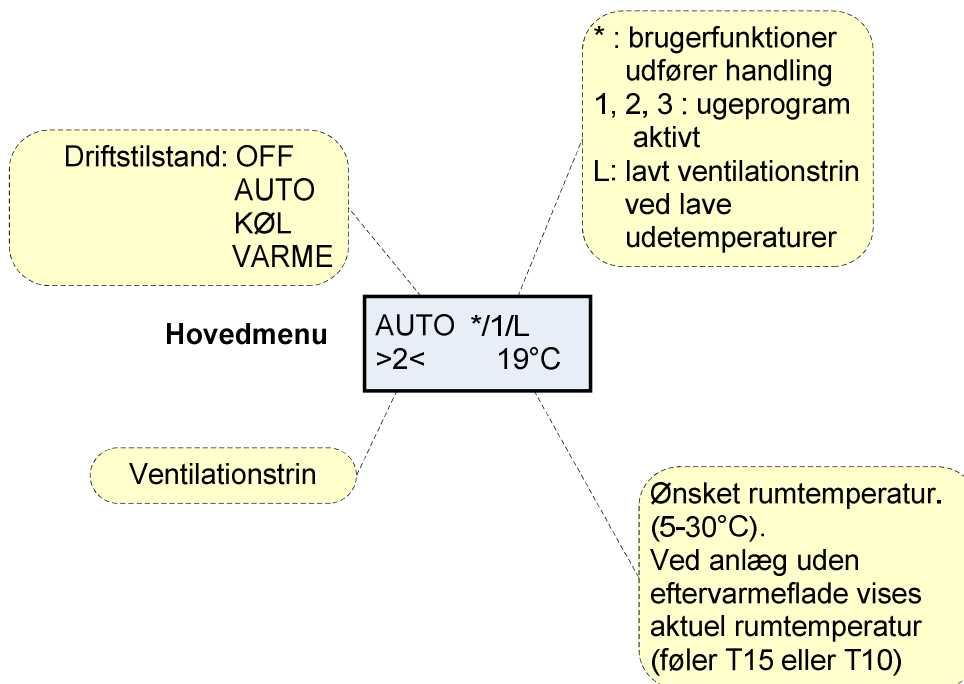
Driftstilstand: OFF
AUTO
KØL
VARME

* : brugerfunktioner udfører handling
1, 2, 3 : ugeprogram aktivt
L: lavt ventilationstrin ved lave udetemperaturer

Hovedmenu

AUTO */1/L
>2< 19°C

Ventilationstrin

Ønsket rumtemperatur. (5-30°C).
Ved anlæg uden eftervarmeflade vises aktuel rumtemperatur (føler T15 eller T10)